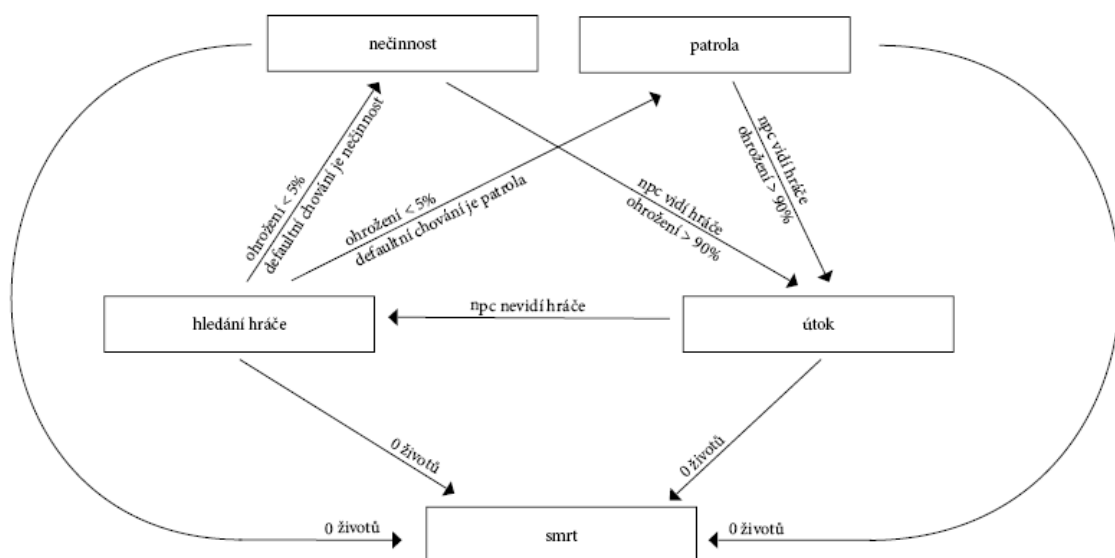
nečinnost

patrola

ohrožení < 5%
defaultní chování je nečinnost

ohrožení < 5%
defaultní chování je patrola

npc vidí hráče
ohrožení > 90%

npc vidí hráče
ohrožení > 90%

hledání hráče

npc nevidí hráče

útok

0 životů

0 životů

0 životů

smrt

0 životů